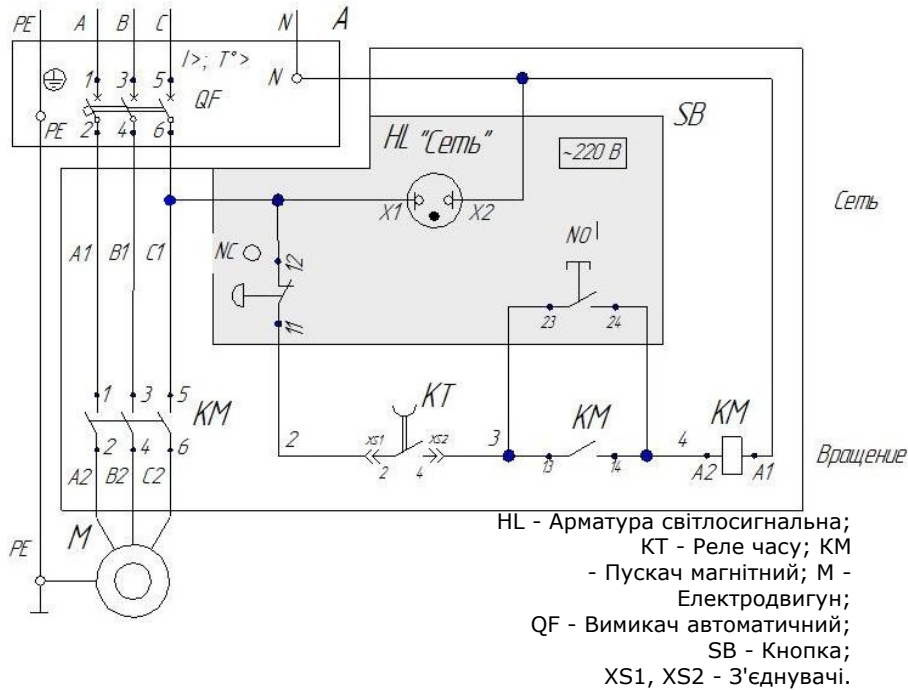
PE A B C N A
I>; T°>
1 3 5
N
QF
PE 2 4 6
SB
HL "Сеть"
~220 В
X1 X2
Сеть
NO
NC
12
11
23 24
A1 B1 C1
1 3 5
KM
2 4 6
A2 B2 C2
KT
XS1 XS2
2
2 4
3
KM
13 14
4
KM
A2 A1
Вращение
M
PE

HL - Арматура світлосигнальна; KT - Реле часу; KM - Пускач магнітний; M - Електродвигун; QF - Вимикач автоматичний; SB - Кнопка; XS1, XS2 - З'єднувачі.